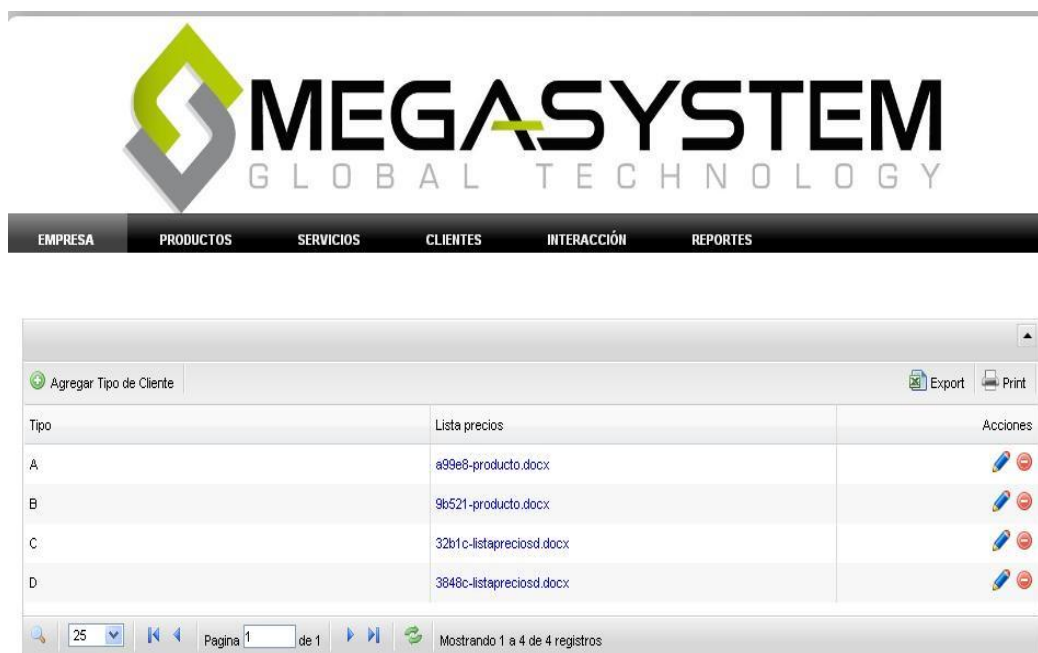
MEGASYSTEM
GLOBAL TECHNOLOGY

EMPRESA PRODUCTOS SERVICIOS CLIENTES INTERACCIÓN REPORTES

Agregar Tipo de Cliente

Export Print

| Tipo | Lista precios | Acciones |
|---|---|---|
| A | a99e8-producto.docx | |
| B | 9b521-producto.docx | |
| C | 32b1c-listapreciosd.docx | |
| D | 3848c-listapreciosd.docx | |

25 Pagina 1 de 1 Mostrando 1 a 4 de 4 registros